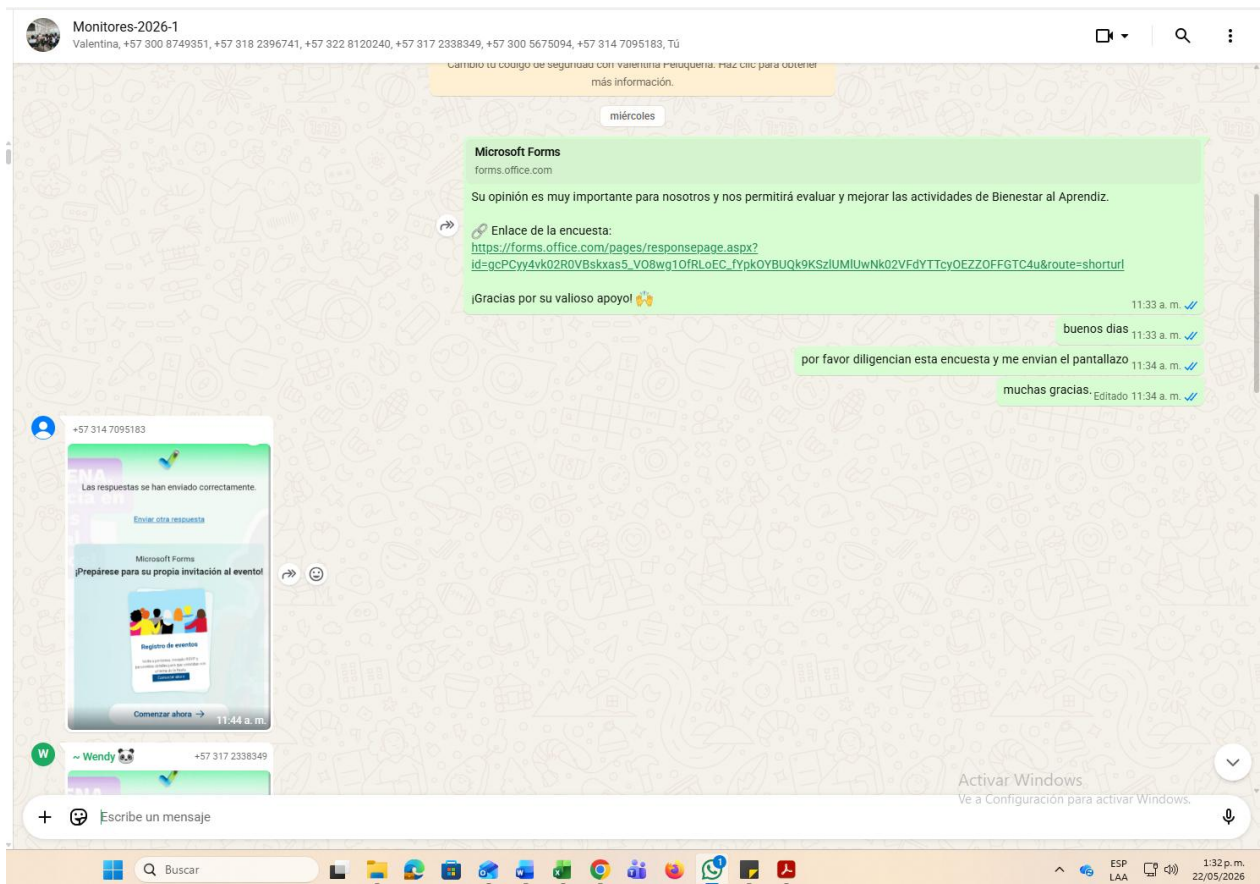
Monitores-2026-1
Valentina, +57 300 8749351, +57 318 2396741, +57 322 8120240, +57 317 2338349, +57 300 5675094, +57 314 7095183, Tú

Cambió tu código de seguridad con Valentina Peluquería. Haz clic para obtener más información.

miércoles

Microsoft Forms
forms.office.com

Su opinión es muy importante para nosotros y nos permitirá evaluar y mejorar las actividades de Bienestar al Aprendiz.

Enlace de la encuesta:
https://forms.office.com/pages/responsepage.aspx?id=gcPCyy4vk02R0VBskxas5_VO8wg1OfRLoEC_fYpkOYBUQk9KSzlUMlUwNk02VFdYTTcyOEZZOFFGTC4u&route=shorturl

¡Gracias por su valioso apoyo! 11:33 a. m.

buenos dias 11:33 a. m.

por favor diligencian esta encuesta y me envian el pantallazo 11:34 a. m.

muchas gracias. Editado 11:34 a. m.

+57 314 7095183

Las respuestas se han enviado correctamente.
Enviar otra respuesta
Microsoft Forms
¡Prepárese para su propia invitación al evento!
Registro de eventos
Comenzar ahora →
11:44 a. m.

~ Wendy +57 317 2338349

Activar Windows
Ve a Configuración para activar Windows.

Escribe un mensaje

Buscar
ESP LAA 1:32 p. m. 22/05/2026